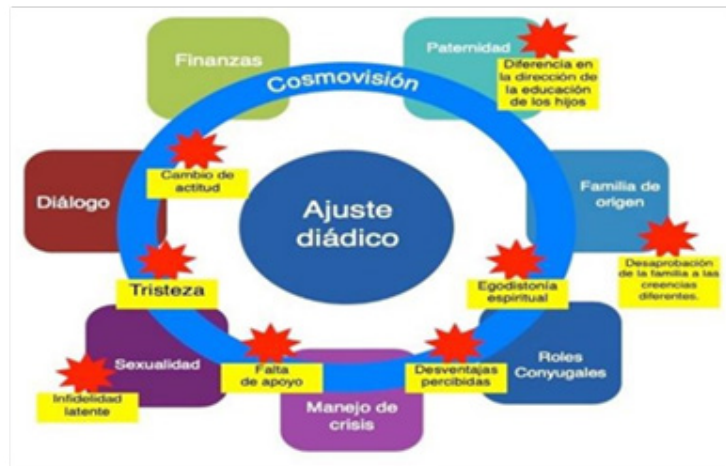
Finanzas

Paternidad

Diferencia en la dirección de la educación de los hijos

Cosmovisión

Cambio de actitud

Diálogo

Ajuste diádico

Familia de origen

Desaprobación de la familia a las creencias diferentes.

Tristeza

Egodistonía espiritual

Sexualidad

Infidelidad latente

Falta de apoyo

Desventajas percibidas

Roles Conyugales

Manejo de crisis